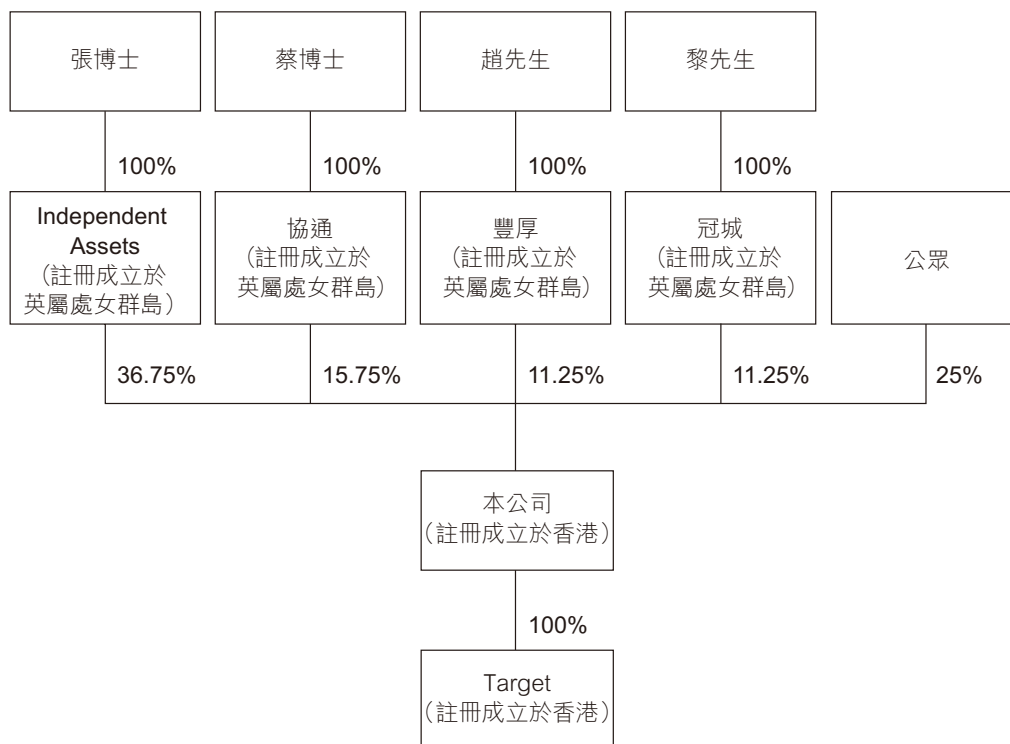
張博士

蔡博士

趙先生

黎先生

100%

100%

100%

100%

Independent Assets (註冊成立於英屬處女群島)

協通 (註冊成立於英屬處女群島)

豐厚 (註冊成立於英屬處女群島)

冠城 (註冊成立於英屬處女群島)

公眾

36.75%

15.75%

11.25%

11.25%

25%

本公司 (註冊成立於香港)

100%

Target (註冊成立於香港)